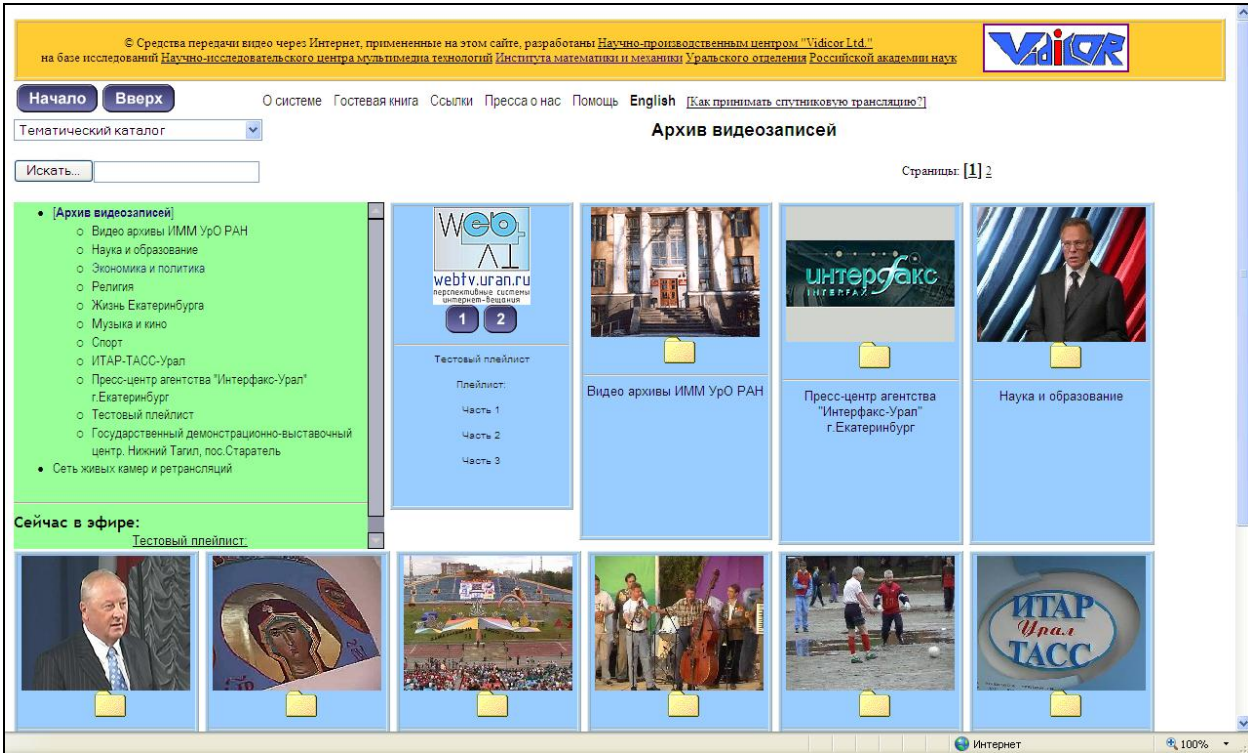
© Средства передачи видео через Интернет, примененные на этом сайте, разработаны Научно-производственным центром "Vidicor Ltd." на базе исследований Научно-исследовательского центра мультимедиа технологий Института математики и механики Уральского отделения Российской академии наук

Vidicor

Начало Вверх

О системе Гостевая книга Ссылки Пресса о нас Помощь English [Как принимать спутниковую трансляцию?]

Тематический каталог

Архив видеозаписей

Искать...

Страницы: [1] 2

• [Архив видеозаписей]
○ Видео архивы ИММ УрО РАН
○ Наука и образование
○ Экономика и политика
○ Религия
○ Жизнь Екатеринбурга
○ Музыка и кино
○ Спорт
○ ИТАР-ТАСС-Урал
○ Пресс-центр агентства "Интерфакс-Урал" г.Екатеринбург
○ Тестовый плейлист
○ Государственный демонстрационно-выставочный центр. Нижний Тагил, пос.Старатель
• Сеть живых камер и ретрансляций

Сейчас в эфире:
Тестовый плейлист:

WEB TV
webtv.uran.ru
перспективные системы интернет-вещания

1 2

Тестовый плейлист

Плейлист:

Часть 1

Часть 2

Часть 3

Видео архивы ИММ УрО РАН

интерфакс
INTERFAX

Пресс-центр агентства "Интерфакс-Урал" г.Екатеринбург

Наука и образование

ИТАР
Урал
ТАСС

Интернет

100%